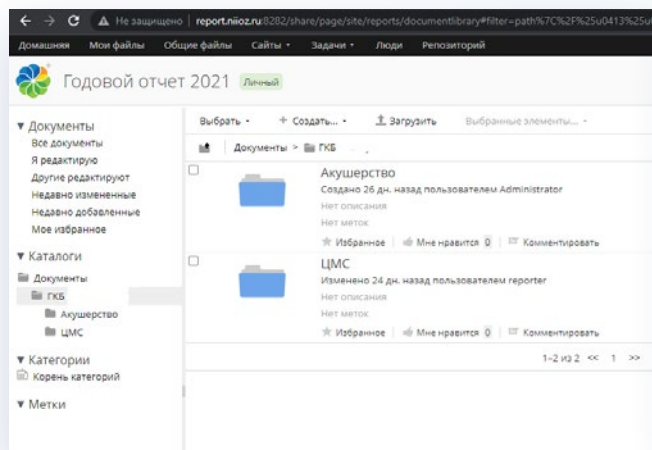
Не защищено | report.niioz.ru:8282/share/page/site/reports/documentlibrary#filter=path%7C%2F%25u0413%25u

Домашняя Мои файлы Общие файлы Сайты Задачи Люди Репозиторий

Годовой отчет 2021 Личный

▼ Документы
Все документы
Я редактирую
Другие редактируют
Недавно измененные
Недавно добавленные
Мое избранное

▼ Каталоги
Документы
ГКБ
Акушерство
ЦМС

▼ Категории
Корень категорий

▼ Метки

Выбрать + Создать... Загрузить Выбранные элементы...

Документы > ГКБ

Акушерство
Создано 26 дн. назад пользователем Administrator
Нет описания
Нет меток
Избранное Мне нравится 0 Комментировать

ЦМС
Изменено 24 дн. назад пользователем reporter
Нет описания
Нет меток
Избранное Мне нравится 0 Комментировать

1-2 из 2 << 1 >>